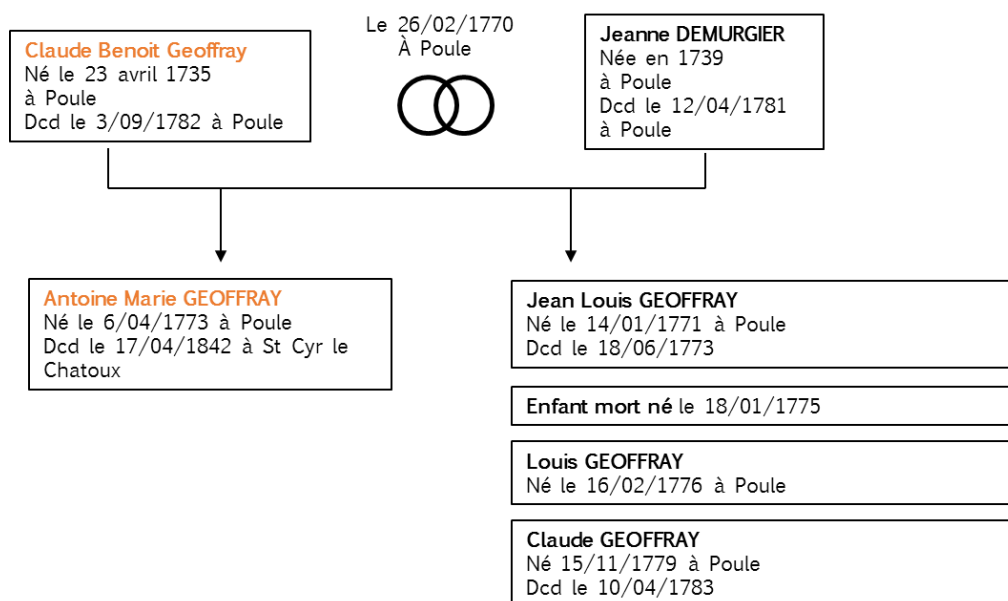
Claude Benoit Geoffray
Né le 23 avril 1735
à Poule
Dcd le 3/09/1782 à Poule

Le 26/02/1770
À Poule

Jeanne DEMURGIER
Née en 1739
à Poule
Dcd le 12/04/1781
à Poule

Antoine Marie GEOFFRAY
Né le 6/04/1773 à Poule
Dcd le 17/04/1842 à St Cyr le Chatoux

Jean Louis GEOFFRAY
Né le 14/01/1771 à Poule
Dcd le 18/06/1773

Enfant mort né le 18/01/1775

Louis GEOFFRAY
Né le 16/02/1776 à Poule

Claude GEOFFRAY
Né 15/11/1779 à Poule
Dcd le 10/04/1783